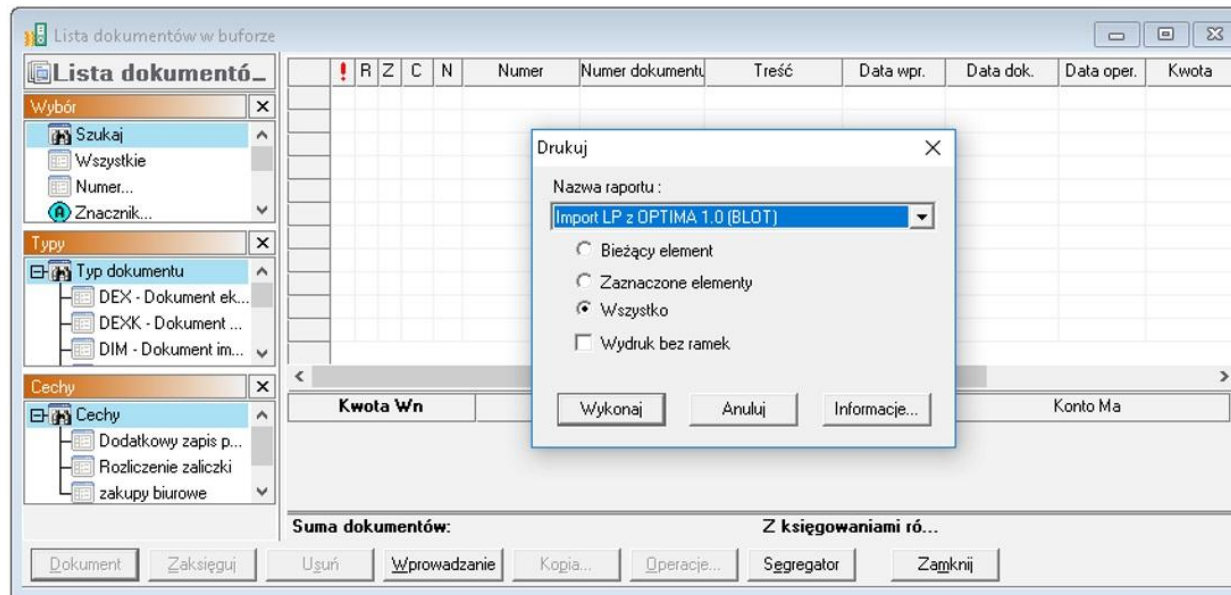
Lista dokumentów w buforze

Lista dokumentó...

Wybór
Szukaj
Wszystkie
Numer...
Znacznik...

Typy
Typ dokumentu
DEX - Dokument ek...
DEXK - Dokument ...
DIM - Dokument im...

Cechy
Cechy
Dodatkowy zapis p...
Rozliczenie zaliczki
zakupy biurowe

| ! | R | Z | C | N | Numer | Numer dokumentu | Treść | Data wpr. | Data dok. | Data oper. | Kwota |
|---|---|---|---|---|---|---|---|---|---|---|---|

Kwota Wn

Konto Ma

Drukuj

Nazwa raportu :

Import LP z OPTIMA 1.0 (BLOT)

Bieżący element

Zaznaczone elementy

Wszystko

Wydruk bez ramek

Wykonaj

Anuluj

Informacje...

Suma dokumentów:

Z księgowaniami ró...

Dokument

Zaksięguj

Usuń

Wprowadzanie

Kopia...

Operacje...

Segregator

Zamknij